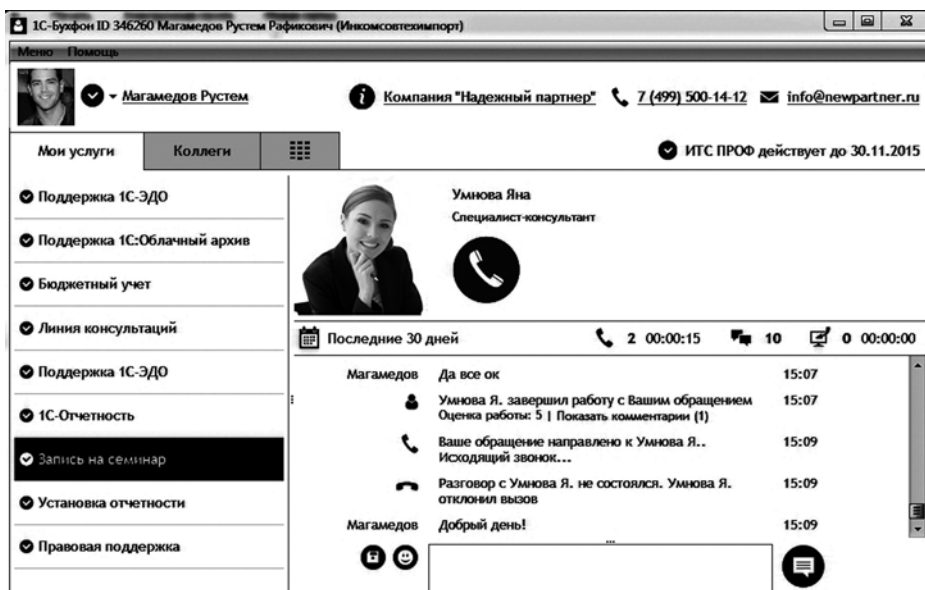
1С-Бухфон ID 346260 Магамедов Рустем Рафикович (Инкомсовтехимпорт)

Меню Помощь

Магамедов Рустем

Компания "Надежный партнер" 7 (499) 500-14-12 info@newpartner.ru

Мои услуги | Коллеги

ИТС ПРОФ действует до 30.11.2015

Поддержка 1С-ЭДО

Поддержка 1С:Облачный архив

Бюджетный учет

Линия консультаций

Поддержка 1С-ЭДО

1С-Отчетность

Запись на семинар

Установка отчетности

Правовая поддержка

Умнова Яна
Специалист-консультант

Последние 30 дней 2 00:00:15 10 0 00:00:00

Магамедов Да все ок 15:07

Умнова Я. завершил работу с Вашим обращением
Оценка работы: 5 | Показать комментарии (1) 15:07

Ваше обращение направлено к Умнова Я.. Исходящий звонок... 15:09

Разговор с Умнова Я. не состоялся. Умнова Я. отклонил вызов 15:09

Магамедов Добрый день! 15:09